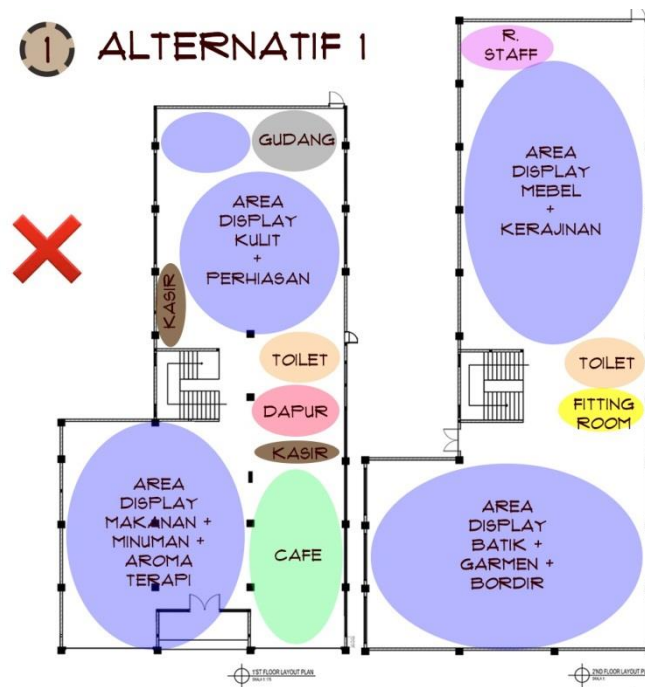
1 ALTERNATIF 1

GUDANG

AREA DISPLAY KULIT + PERHIASAN

KASIR

TOILET

DAPUR

KASIR

AREA DISPLAY MAKANAN + MINUMAN + AROMA TERAPI

CAFE

R. STAFF

AREA DISPLAY MEBEL + KERAJINAN

TOILET

FITTING ROOM

AREA DISPLAY BATIK + GARMEN + BORDIR

1ST FLOOR LAYOUT PLAN

2ND FLOOR LAYOUT PLAN